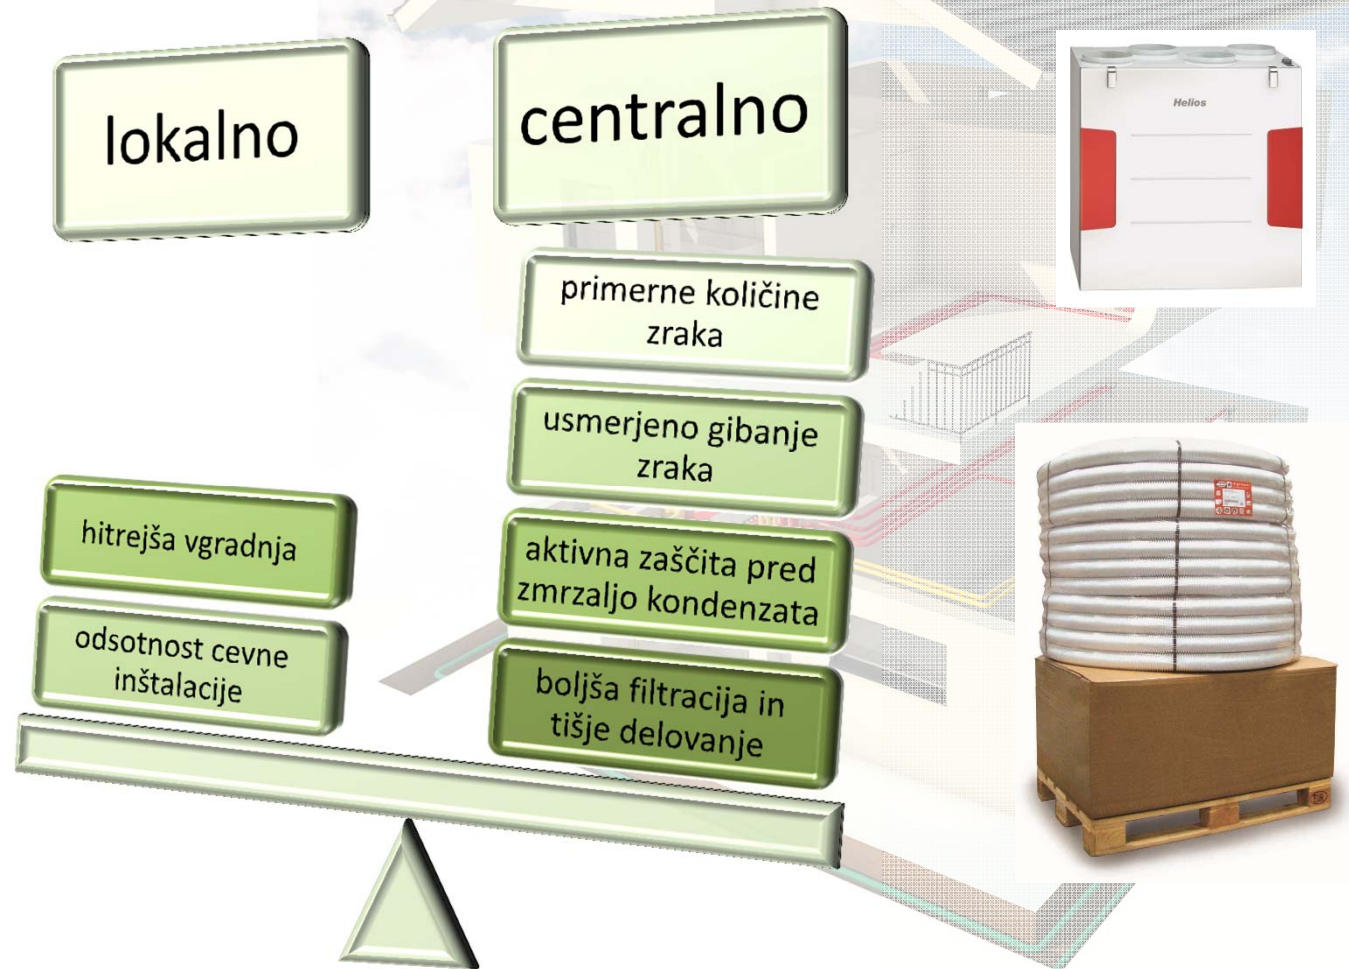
lokalno

centralno

Helios

primerne količine zraka

usmerjeno gibanje zraka

hitrejša vgradnja

aktivna zaščita pred zmrzaljo kondenzata

odsotnost cevne inštalacije

boljša filtracija in tišje delovanje